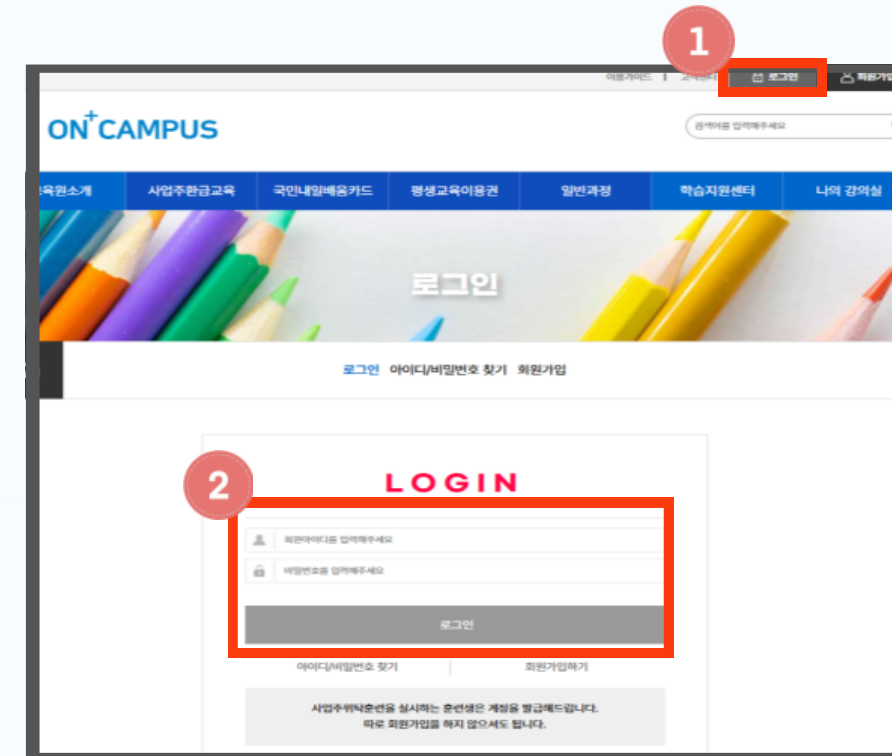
1

이용가이드 | 고객센터 | 로그인 | 회원가입

ON⁺CAMPUS

검색어를 입력해주세요

육원소개 | 사업주환급교육 | 국민내일배움카드 | 평생교육이용권 | 일반과정 | 학습지원센터 | 나의 강의실

로그인

로그인 아이디/비밀번호 찾기 회원가입

2

LOGIN

회원아이디를 입력해주세요

비밀번호를 입력해주세요

로그인

아이디/비밀번호 찾기 | 회원가입하기

사업주위탁훈련을 실시하는 훈련생은 계정을 발급해드립니다.
따로 회원가입을 하지 않으셔도 됩니다.